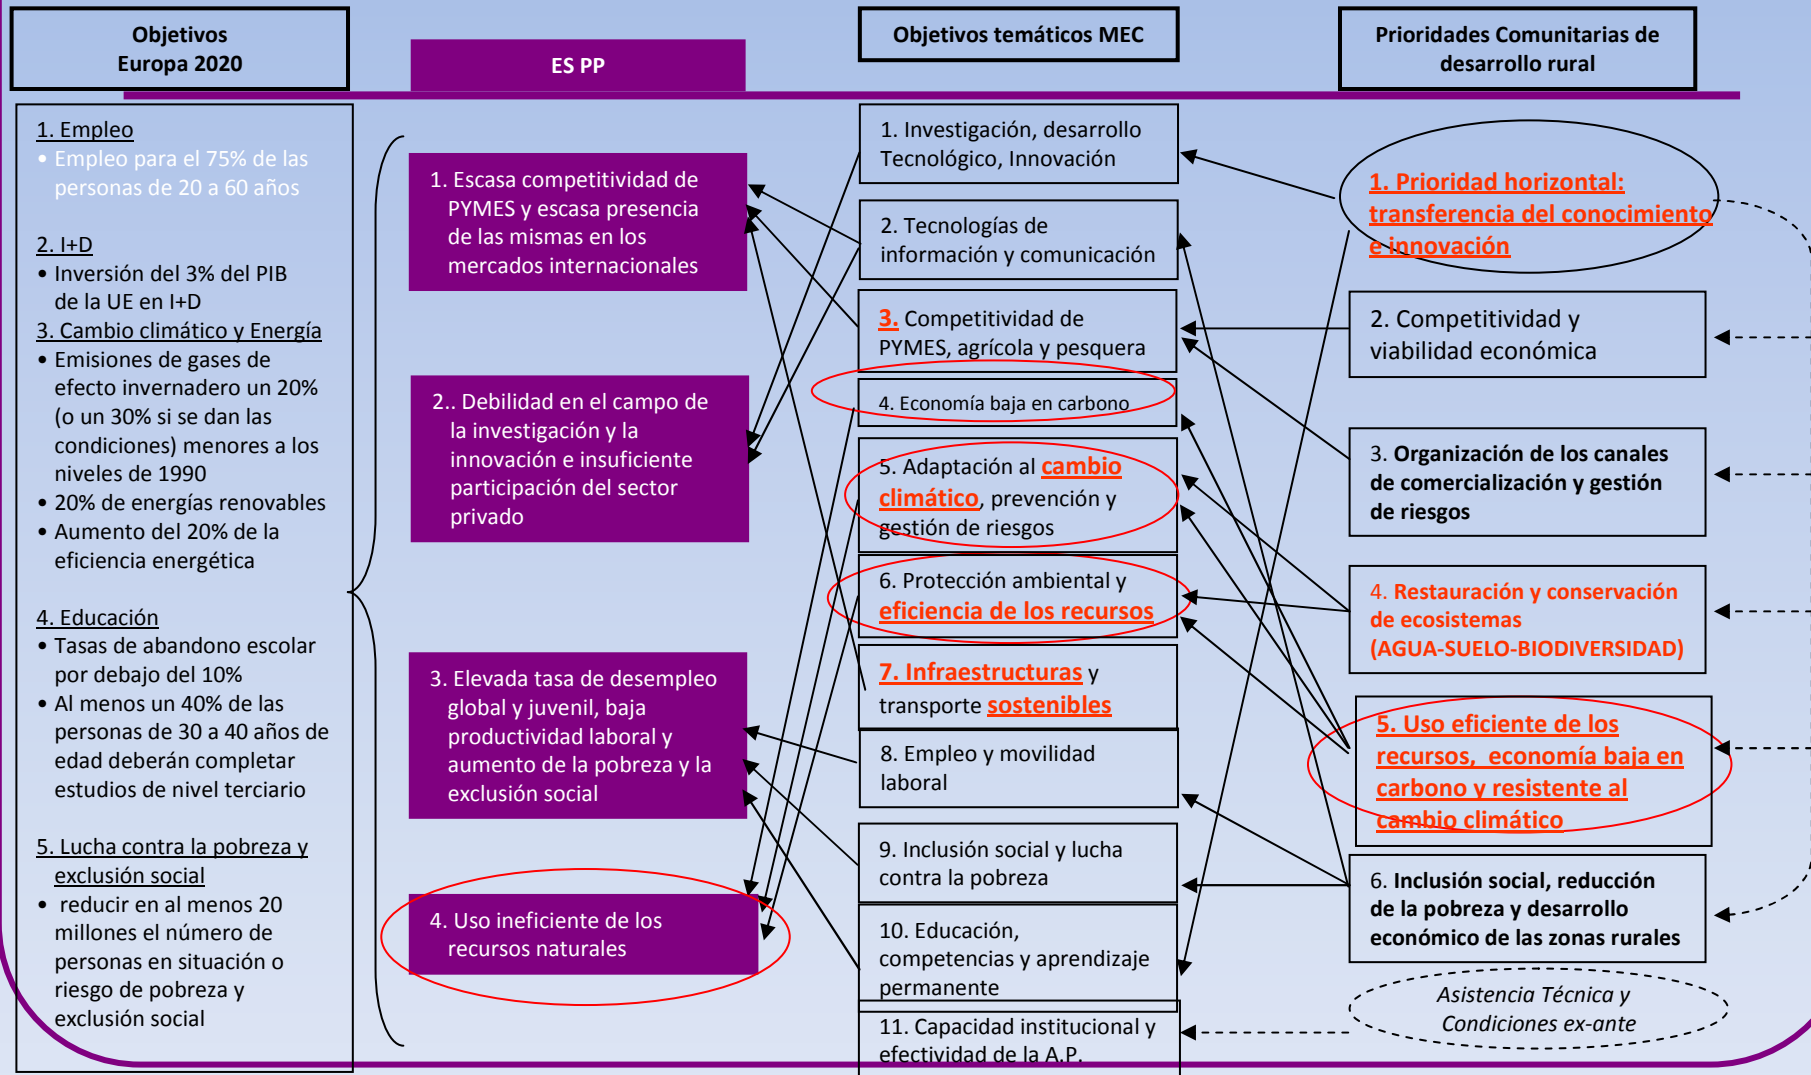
Objetivos Europa 2020

ES PP

Objetivos temáticos MEC

Prioridades Comunitarias de desarrollo rural

1. Empleo
• Empleo para el 75% de las personas de 20 a 60 años

2. I+D
• Inversión del 3% del PIB de la UE en I+D

3. Cambio climático y Energía
• Emisiones de gases de efecto invernadero un 20% (o un 30% si se dan las condiciones) menores a los niveles de 1990
• 20% de energías renovables
• Aumento del 20% de la eficiencia energética

4. Educación
• Tasas de abandono escolar por debajo del 10%
• Al menos un 40% de las personas de 30 a 40 años de edad deberán completar estudios de nivel terciario

5. Lucha contra la pobreza y exclusión social
• reducir en al menos 20 millones el número de personas en situación o riesgo de pobreza y exclusión social

1. Escasa competitividad de PYMES y escasa presencia de las mismas en los mercados internacionales

2.. Debilidad en el campo de la investigación y la innovación e insuficiente participación del sector privado

3. Elevada tasa de desempleo global y juvenil, baja productividad laboral y aumento de la pobreza y la exclusión social

4. Uso ineficiente de los recursos naturales

1. Investigación, desarrollo Tecnológico, Innovación

2. Tecnologías de información y comunicación

3. Competitividad de PYMES, agrícola y pesquera

4. Economía baja en carbono

5. Adaptación al cambio climático, prevención y gestión de riesgos

6. Protección ambiental y eficiencia de los recursos

7. Infraestructuras y transporte sostenibles

8. Empleo y movilidad laboral

9. Inclusión social y lucha contra la pobreza

10. Educación, competencias y aprendizaje permanente

11. Capacidad institucional y efectividad de la A.P.

1. Prioridad horizontal: transferencia del conocimiento e innovación

2. Competitividad y viabilidad económica

3. Organización de los canales de comercialización y gestión de riesgos

4. Restauración y conservación de ecosistemas (AGUA-SUELO-BIODIVERSIDAD)

5. Uso eficiente de los recursos, economía baja en carbono y resistente al cambio climático

6. Inclusión social, reducción de la pobreza y desarrollo económico de las zonas rurales

Asistencia Técnica y Condiciones ex-ante